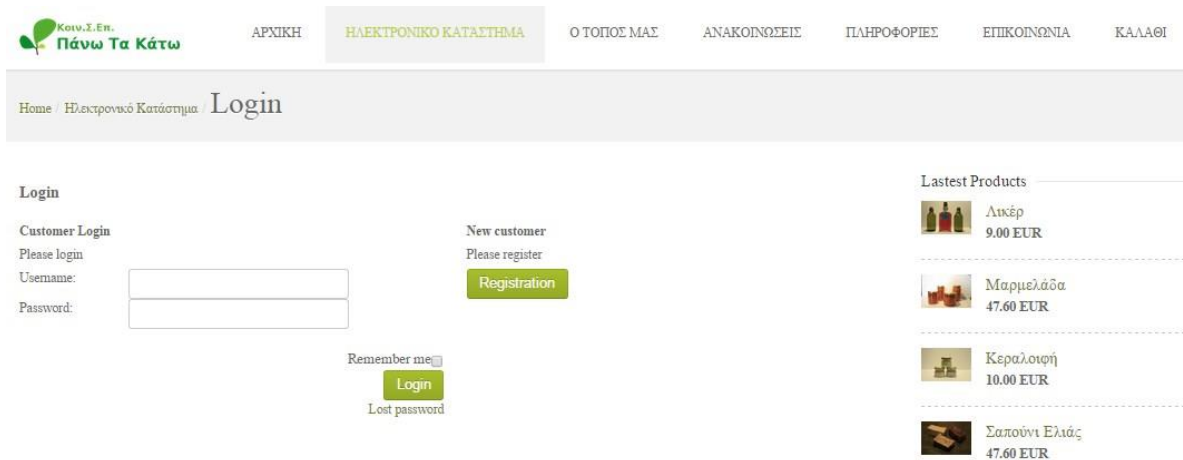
Κοιν.Σ.Επ.
Πάνω Τα Κάτω

ΑΡΧΙΚΗ
ΗΛΕΚΤΡΟΝΙΚΟ ΚΑΤΑΣΤΗΜΑ
Ο ΤΟΠΟΣ ΜΑΣ
ΑΝΑΚΟΙΝΩΣΕΙΣ
ΠΛΗΡΟΦΟΡΙΕΣ
ΕΠΙΚΟΙΝΩΝΙΑ
ΚΑΛΑΘΙ

Home / Ηλεκτρονικό Κατάστημα / Login

Login

Customer Login
Please login
Username:
Password:

Remember me
Login
Lost password

New customer
Please register
Registration

Lastest Products

Λικέρ
9.00 EUR

Μαρμελάδα
47.60 EUR

Κεραλοιφή
10.00 EUR

Σαπούνι Ελιάς
47.60 EUR